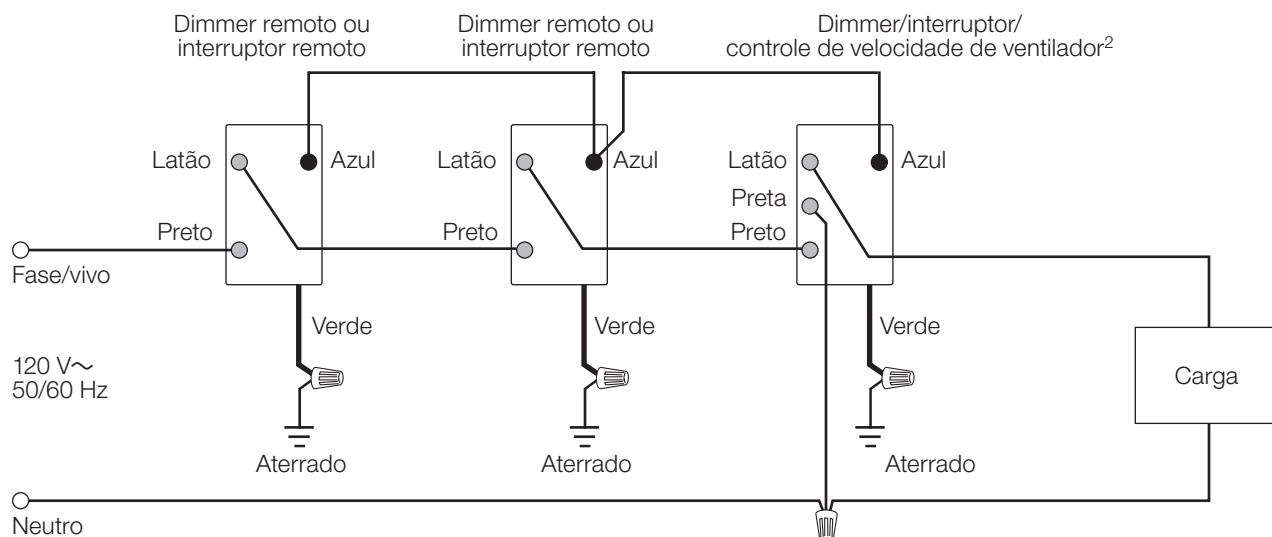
Dimmer remoto ou interruptor remoto

Dimmer remoto ou interruptor remoto

Dimmer/interruptor/ controle de velocidade de ventilador$^2$

Latão

Azul

Preto

Latão

Azul

Preto

Latão

Azul

Preta

Preto

Fase/vivo

Verde

Verde

Verde

120 V$\sim$
50/60 Hz

Carga

Aterrado

Aterrado

Aterrado

Neutro